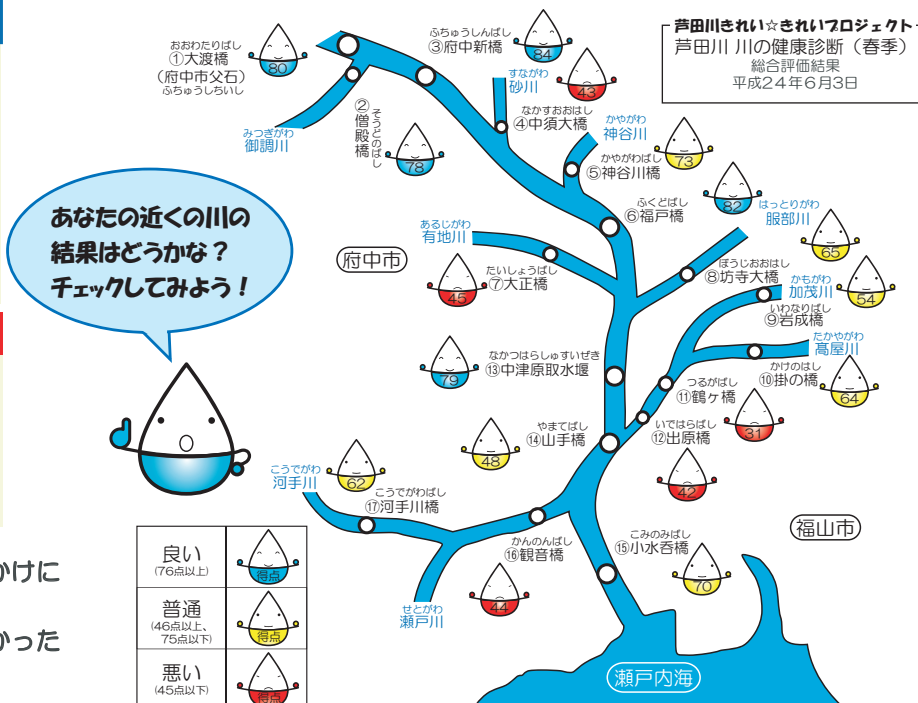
芦田川きれい☆きれいプロジェクト
芦田川 川の健康診断（春季）
総合評価結果
平成２４年６月３日

あなたの近くの川の
結果はどうかな？
チェックしてみよう！

おおわたりばし
①大渡橋
（府中市父石）
ふちゅうしちいし
80

みつぎがわ
御調川

②
そうどのばし
僧殿橋
78

ふちゅうしんばし
③府中新橋
84

すながわ
砂川
43

なかすおおはし
④中須大橋

かやがわ
神谷川
かやがわばし
⑤神谷川橋
73

ふくどばし
⑥福戸橋
82

はっとりがわ
服部川
65

府中市

あるじがわ
有地川

たいしょうばし
⑦大正橋
45

ぼうじおおはし
⑧坊寺大橋

かもがわ
加茂川
54

いわなりばし
⑨岩成橋

たかやがわ
高屋川

なかつはらしゅすいぜき
⑬中津原取水堰
79

かけのはし
⑩掛の橋
64

つるがばし
⑪鶴ヶ橋

いではらばし
⑫出原橋
31

やまてばし
⑭山手橋
48

42

こうでがわ
河手川
62

こうでがわばし
⑰河手川橋

福山市

かんのんばし
⑯観音橋
44

こみのみばし
⑮小水呑橋
70

せとがわ
瀬戸川

瀬戸内海

| 良い（76点以上） | 得点 |
|---|---|
| 普通（46点以上、75点以下） | 得点 |
| 悪い（45点以下） | 得点 |

かけに
かった